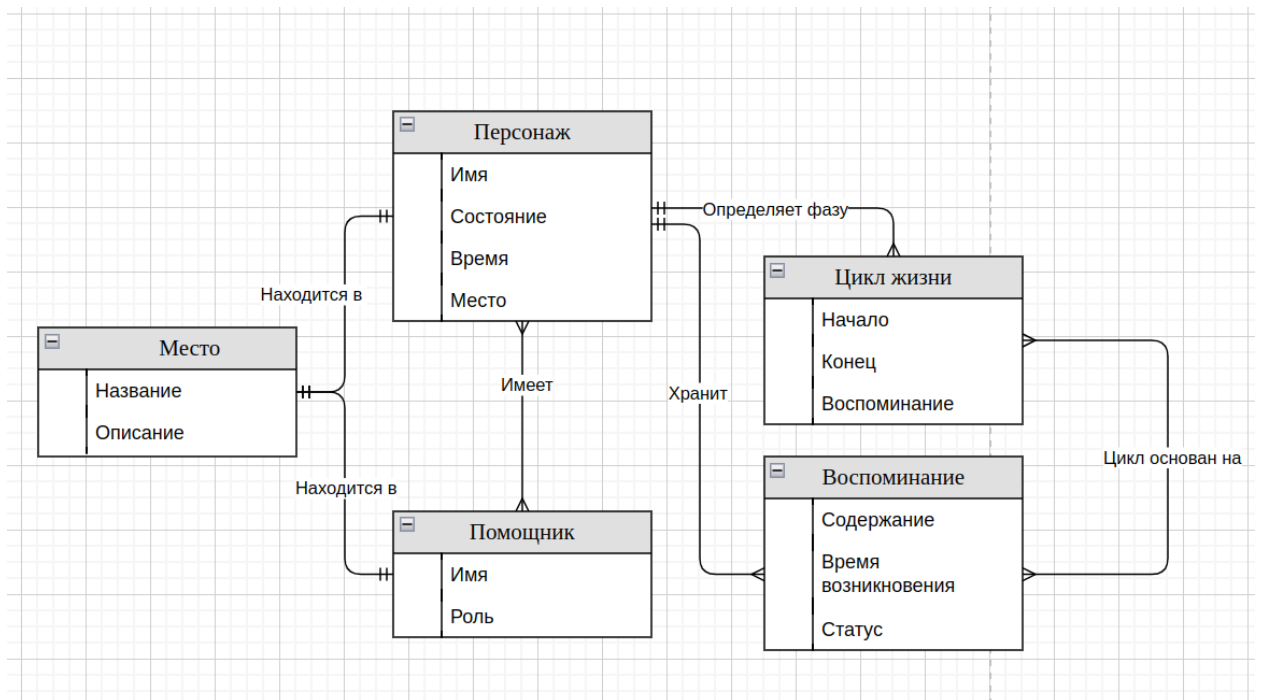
Персонаж
Имя
Состояние
Время
Место

Определяет фазу

Цикл жизни
Начало
Конец
Воспоминание

Находится в

Место
Название
Описание

Имеет

Хранит

Цикл основан на

Находится в

Воспоминание
Содержание
Время возникновения
Статус

Помощник
Имя
Роль